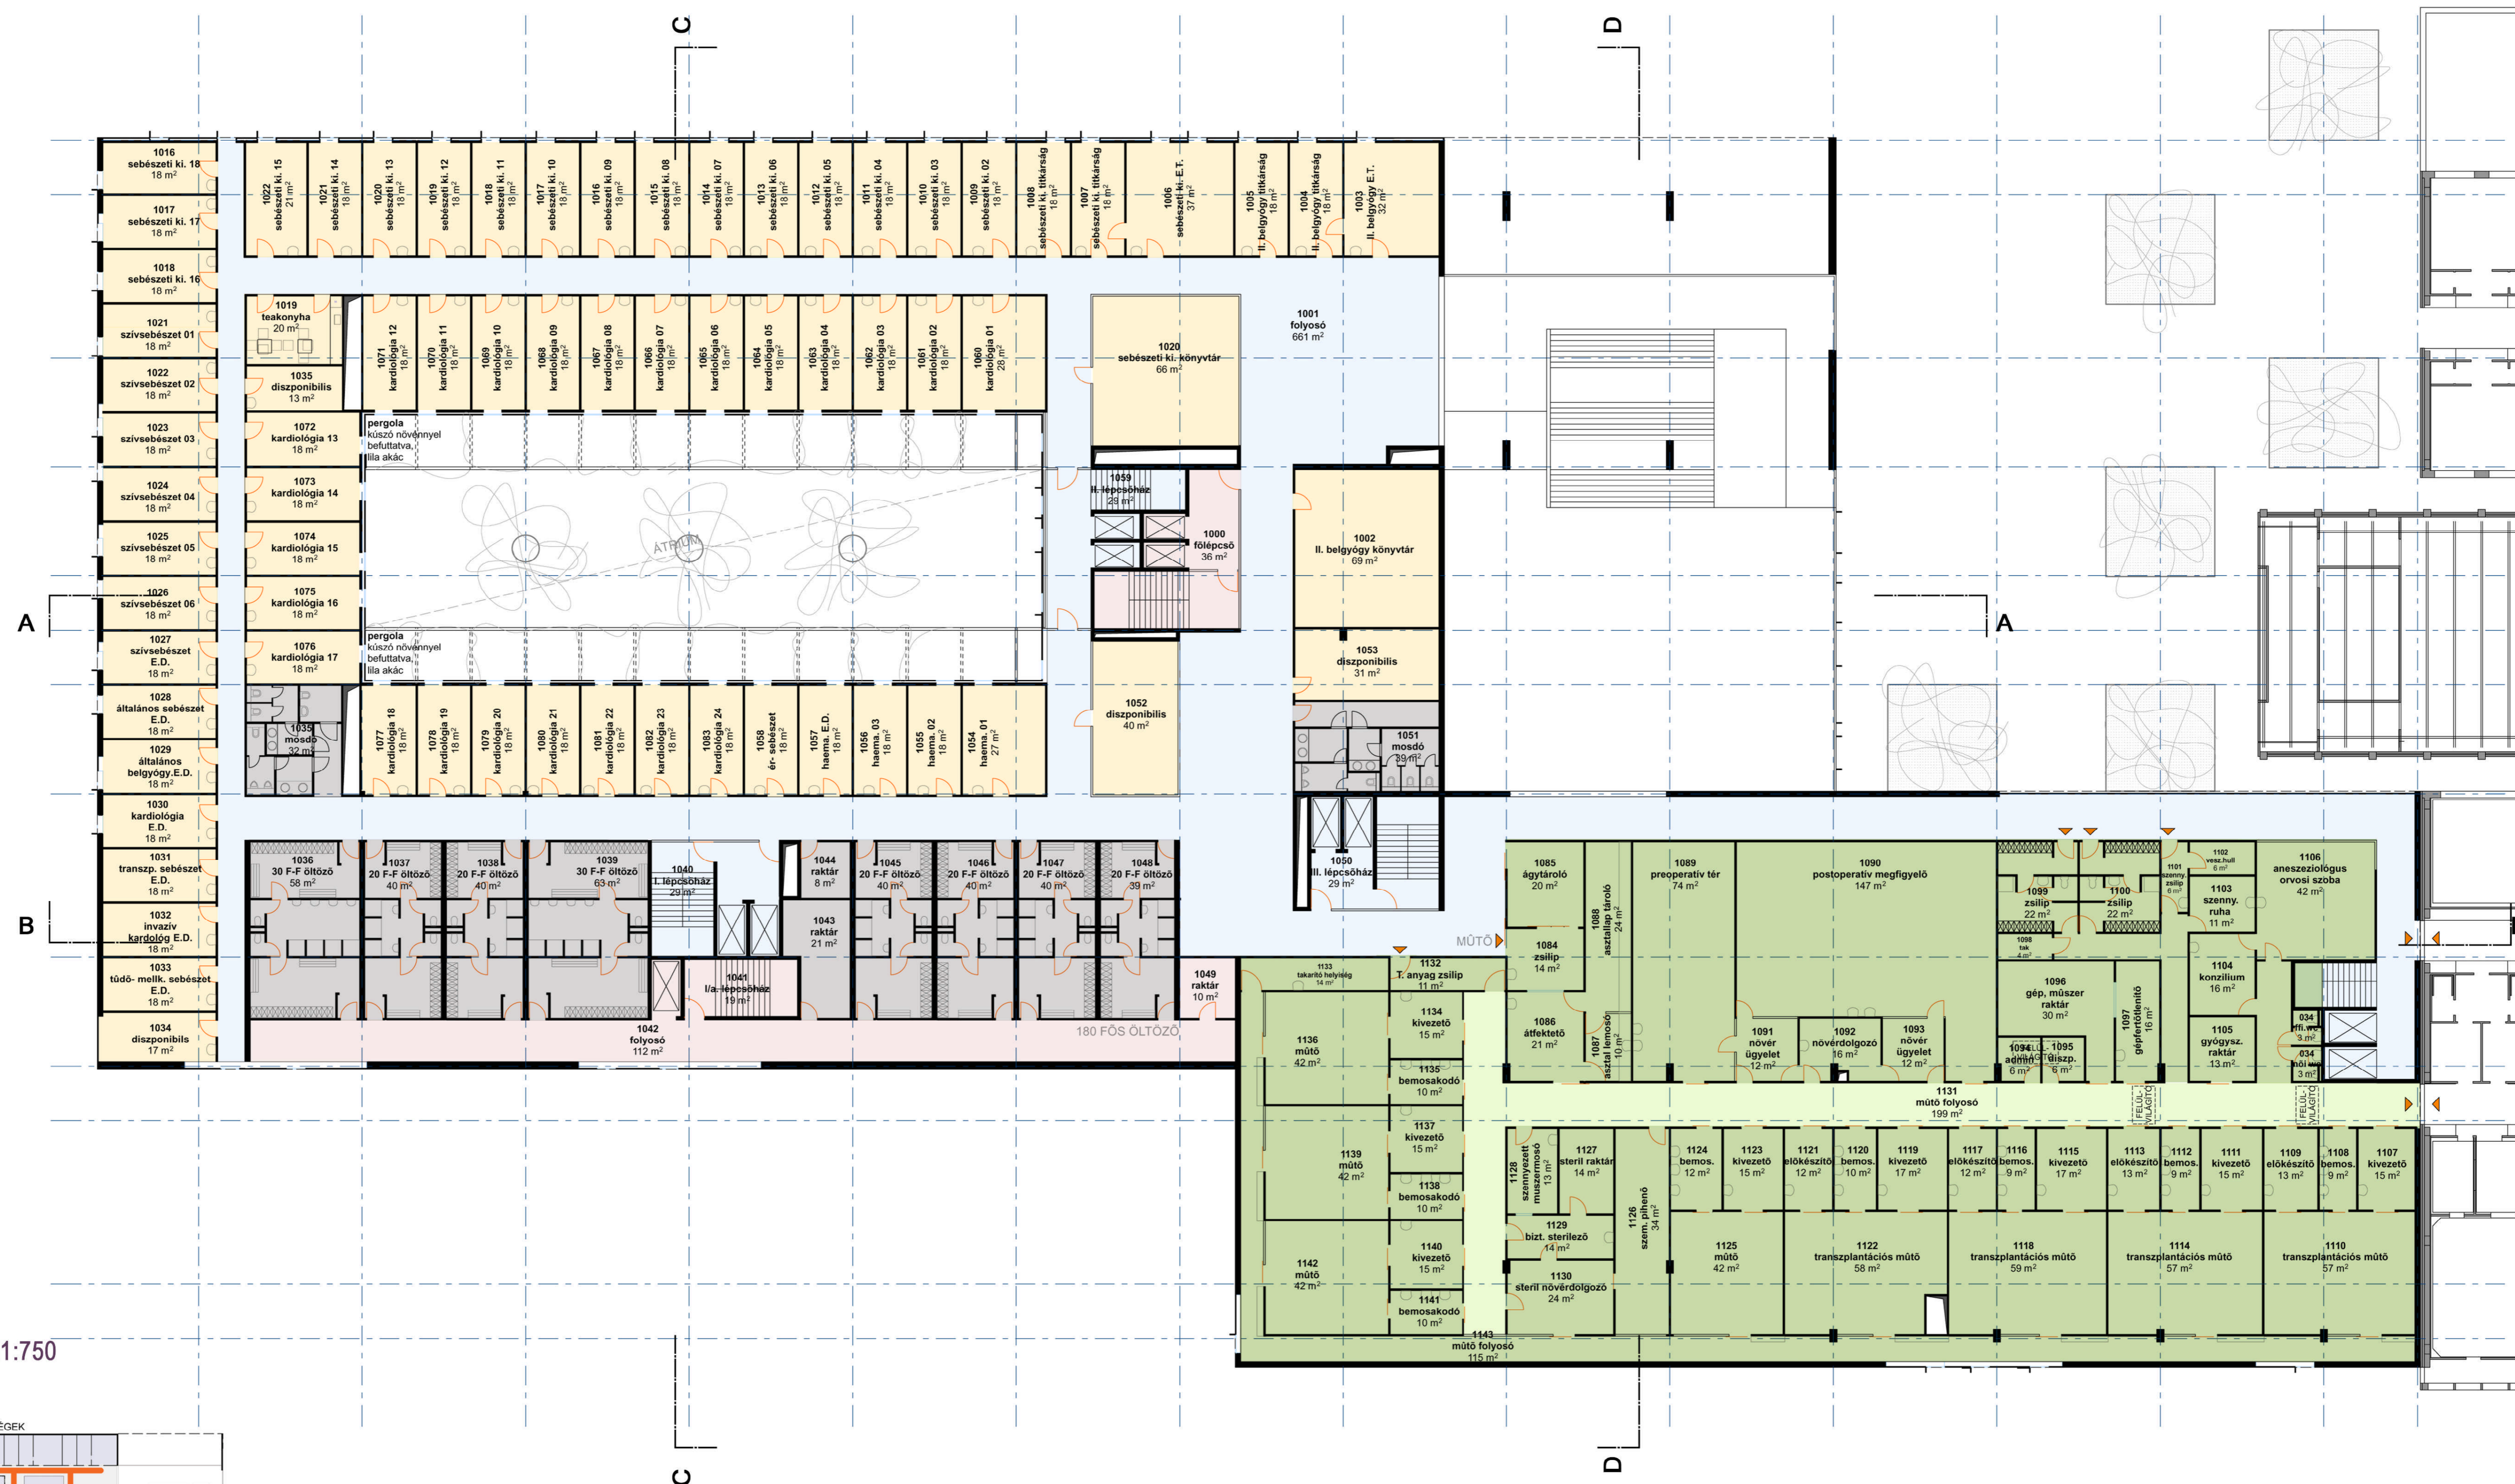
C
D
A
A
B
C
D

1016 sebészeti ki. 18 18 m²
1017 sebészeti ki. 17 18 m²
1018 sebészeti ki. 16 18 m²
1021 szívsebészet 01 18 m²
1022 szívsebészet 02 18 m²
1023 szívsebészet 03 18 m²
1024 szívsebészet 04 18 m²
1025 szívsebészet 05 18 m²
1026 szívsebészet 06 18 m²
1027 szívsebészet E.D. 18 m²
1028 általános sebészet E.D. 18 m²
1029 általános belgyógy. E.D. 18 m²
1030 kardiológia E.D. 18 m²
1031 transzp. sebészet E.D. 18 m²
1032 invazív kardológ E.D. 18 m²
1033 tüdő- mellk. sebészet E.D. 18 m²
1034 diszponibils 17 m²

1022 sebészeti ki. 15 21 m²
1021 sebészeti ki. 14 18 m²
1020 sebészeti ki. 13 18 m²
1019 sebészeti ki. 12 18 m²
1018 sebészeti ki. 11 18 m²
1017 sebészeti ki. 10 18 m²
1016 sebészeti ki. 09 18 m²
1015 sebészeti ki. 08 18 m²
1014 sebészeti ki. 07 18 m²
1013 sebészeti ki. 06 18 m²
1012 sebészeti ki. 05 18 m²
1011 sebészeti ki. 04 18 m²
1010 sebészeti ki. 03 18 m²
1009 sebészeti ki. 02 18 m²
1008 sebészeti ki. titkárság 18 m²
1007 sebészeti ki. titkárság 18 m²
1006 sebészeti ki. E.T. 37 m²
1005 II. belgyógy. titkárság 18 m²
1004 II. belgyógy. titkárság 18 m²
1003 II. belgyógy. E.T. 32 m²

1019 teakonyha 20 m²
1035 diszponibilis 13 m²
1071 kardiológia 12 18 m²
1070 kardiológia 11 18 m²
1069 kardiológia 10 18 m²
1068 kardiológia 09 18 m²
1067 kardiológia 08 18 m²
1066 kardiológia 07 18 m²
1065 kardiológia 06 18 m²
1064 kardiológia 05 18 m²
1063 kardiológia 04 18 m²
1062 kardiológia 03 18 m²
1061 kardiológia 02 18 m²
1060 kardiológia 01 28 m²

1001 folyosó 661 m²
1020 sebészeti ki. könyvtár 66 m²

1072 kardiológia 13 18 m²
1073 kardiológia 14 18 m²
1074 kardiológia 15 18 m²
1075 kardiológia 16 18 m²
1076 kardiológia 17 18 m²
pergola kúszó növénnyel befuttatva, lila akác
ÁTRIUM
pergola kúszó növénnyel befuttatva, lila akác

1059 II. lépcsőház 29 m²
1000 fölépcső 36 m²
1002 II. belgyógy könyvtár 69 m²
1053 diszponibilis 31 m²
1052 diszponibilis 40 m²
1051 mosdó 39 m²
1050 III. lépcsőház 29 m²

1035 mosdó 32 m²
1077 kardiológia 18 18 m²
1078 kardiológia 19 18 m²
1079 kardiológia 20 18 m²
1080 kardiológia 21 18 m²
1081 kardiológia 22 18 m²
1082 kardiológia 23 18 m²
1083 kardiológia 24 18 m²
1058 ér- sebészet 18 m²
1057 haema. E.D. 18 m²
1056 haema. 03 18 m²
1055 haema. 02 18 m²
1054 haema. 01 27 m²

1036 30 F-F öltöző 58 m²
1037 20 F-F öltöző 40 m²
1038 20 F-F öltöző 40 m²
1039 30 F-F öltöző 63 m²
1040 I. lépcsőház 29 m²
1044 raktár 8 m²
1043 raktár 21 m²
1045 20 F-F öltöző 40 m²
1046 20 F-F öltöző 40 m²
1047 20 F-F öltöző 40 m²
1048 20 F-F öltöző 39 m²
1041 I/a. lépcsőház 19 m²
1049 raktár 10 m²
1042 folyosó 112 m²
180 FŐS ÖLTÖZŐ

MŰTŐ
1085 ágytároló 20 m²
1088 asztallap tároló 24 m²
1084 zsilip 14 m²
1086 átfektető 21 m²
1087 asztal lemosó 10 m²
1089 preoperatív tér 74 m²
1090 postoperatív megfigyelő 147 m²
1091 nővér ügyelet 12 m²
1092 nővérdolgozó 16 m²
1093 nővér ügyelet 12 m²
1099 zsilip 22 m²
1100 zsilip 22 m²
1101 szenny. zsilip 6 m²
1102 vesz.hull 6 m²
1103 szenny. ruha 11 m²
1106 aneszeziológus orvosi szoba 42 m²
1098 tak 4 m²
1096 gép, műszer raktár 30 m²
1097 gépfertőtlenítő 16 m²
1104 konzílium 16 m²
1105 gyógysz. raktár 13 m²
1094 admin 6 m²
1095 diszp. 6 m²
034 ffi.wc 3 m²
034 női wc 3 m²
FELÜLVILÁGÍTÓ
FELÜLVILÁGÍTÓ

1133 takarító helyiség 14 m²
1132 T. anyag zsilip 11 m²
1136 műtő 42 m²
1134 kivezető 15 m²
1135 bemosakodó 10 m²
1137 kivezető 15 m²
1139 műtő 42 m²
1138 bemosakodó 10 m²
1140 kivezető 15 m²
1142 műtő 42 m²
1141 bemosakodó 10 m²
1143 műtő folyosó 115 m²
1131 műtő folyosó 199 m²

1128 szennyezett muszermosó 13 m²
1127 steril raktár 14 m²
1129 bizt. sterilező 14 m²
1130 steril nővérdolgozó 24 m²
1126 szem. pihenő 34 m²
1124 bemos. 12 m²
1123 kivezető 15 m²
1121 előkészítő 12 m²
1120 bemos. 10 m²
1119 kivezető 17 m²
1117 előkészítő 12 m²
1116 bemos. 9 m²
1115 kivezető 17 m²
1113 előkészítő 13 m²
1112 bemos. 9 m²
1111 kivezető 15 m²
1109 előkészítő 13 m²
1108 bemos. 9 m²
1107 kivezető 15 m²
1125 műtő 42 m²
1122 transzplantációs műtő 58 m²
1118 transzplantációs műtő 59 m²
1114 transzplantációs műtő 57 m²
1110 transzplantációs műtő 57 m²

1:750
ÉGEK